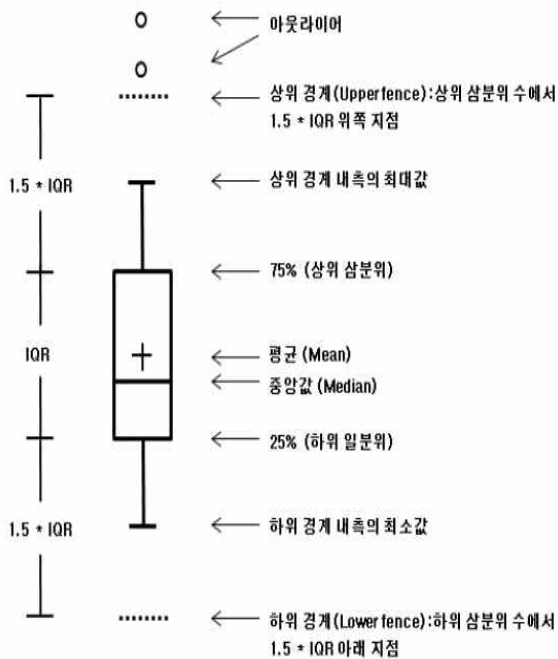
아웃라이어

상위 경계(Upperfence):상위 삼분위 수에서 1.5 * IQR 위쪽 지점

1.5 * IQR

상위 경계 내측의 최대값

75% (상위 삼분위)

IQR

평균 (Mean)

중앙값 (Median)

25% (하위 일분위)

1.5 * IQR

하위 경계 내측의 최소값

하위 경계(Lower fence):하위 삼분위 수에서 1.5 * IQR 아래 지점